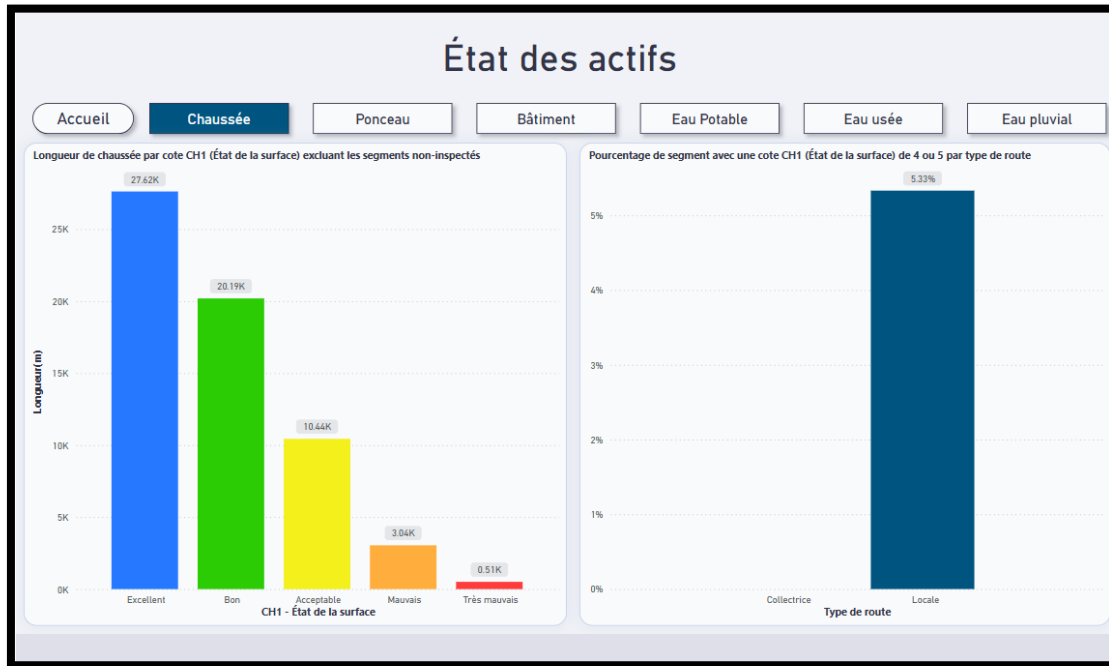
État des actifs

Accueil | Chaussée | Ponceau | Bâtiment | Eau Potable | Eau usée | Eau pluvial

Longueur de chaussée par cote CH1 (État de la surface) excluant les segments non-inspectés

Longueur(m)

25K
20K
15K
10K
5K
0K

27.62K
20.19K
10.44K
3.04K
0.51K

Excellent
Bon
Acceptable
Mauvais
Très mauvais

CH1 - État de la surface

Pourcentage de segment avec une cote CH1 (État de la surface) de 4 ou 5 par type de route

5%
4%
3%
2%
1%
0%

5.33%

Collectrice
Locale

Type de route